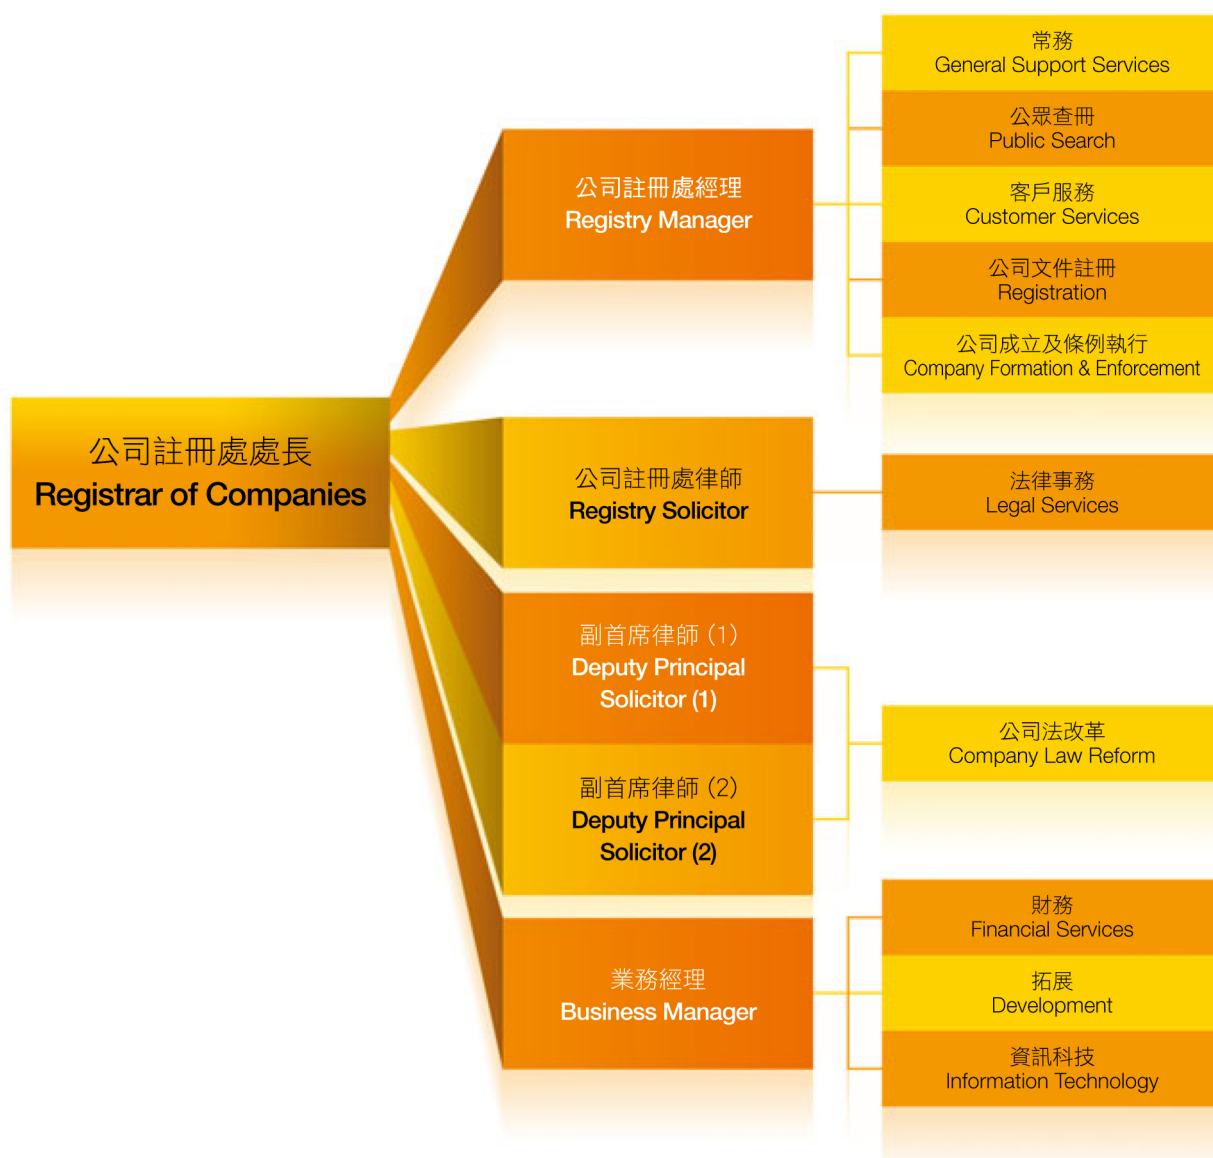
公司註冊處處長
Registrar of Companies

公司註冊處經理
Registry Manager

常務
General Support Services

公眾查冊
Public Search

客戶服務
Customer Services

公司文件註冊
Registration

公司成立及條例執行
Company Formation & Enforcement

公司註冊處律師
Registry Solicitor

法律事務
Legal Services

副首席律師 (1)
Deputy Principal Solicitor (1)

副首席律師 (2)
Deputy Principal Solicitor (2)

公司法改革
Company Law Reform

業務經理
Business Manager

財務
Financial Services

拓展
Development

資訊科技
Information Technology